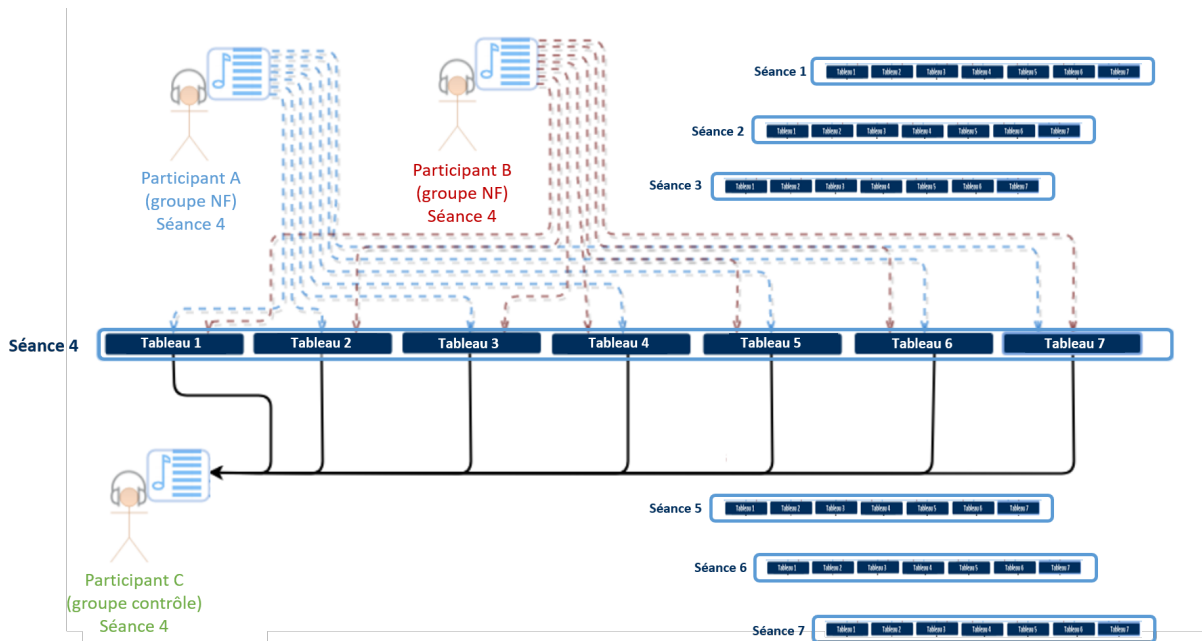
Participant A
(groupe NF)
Séance 4

Participant B
(groupe NF)
Séance 4

Séance 1
| Tableau 1 | Tableau 2 | Tableau 3 | Tableau 4 | Tableau 5 | Tableau 6 | Tableau 7 |
|---|---|---|---|---|---|---|

Séance 2
| Tableau 1 | Tableau 2 | Tableau 3 | Tableau 4 | Tableau 5 | Tableau 6 | Tableau 7 |
|---|---|---|---|---|---|---|

Séance 3
| Tableau 1 | Tableau 2 | Tableau 3 | Tableau 4 | Tableau 5 | Tableau 6 | Tableau 7 |
|---|---|---|---|---|---|---|

Séance 4
| Tableau 1 | Tableau 2 | Tableau 3 | Tableau 4 | Tableau 5 | Tableau 6 | Tableau 7 |
|---|---|---|---|---|---|---|

Participant C
(groupe contrôle)
Séance 4

Séance 5
| Tableau 1 | Tableau 2 | Tableau 3 | Tableau 4 | Tableau 5 | Tableau 6 | Tableau 7 |
|---|---|---|---|---|---|---|

Séance 6
| Tableau 1 | Tableau 2 | Tableau 3 | Tableau 4 | Tableau 5 | Tableau 6 | Tableau 7 |
|---|---|---|---|---|---|---|

Séance 7
| Tableau 1 | Tableau 2 | Tableau 3 | Tableau 4 | Tableau 5 | Tableau 6 | Tableau 7 |
|---|---|---|---|---|---|---|